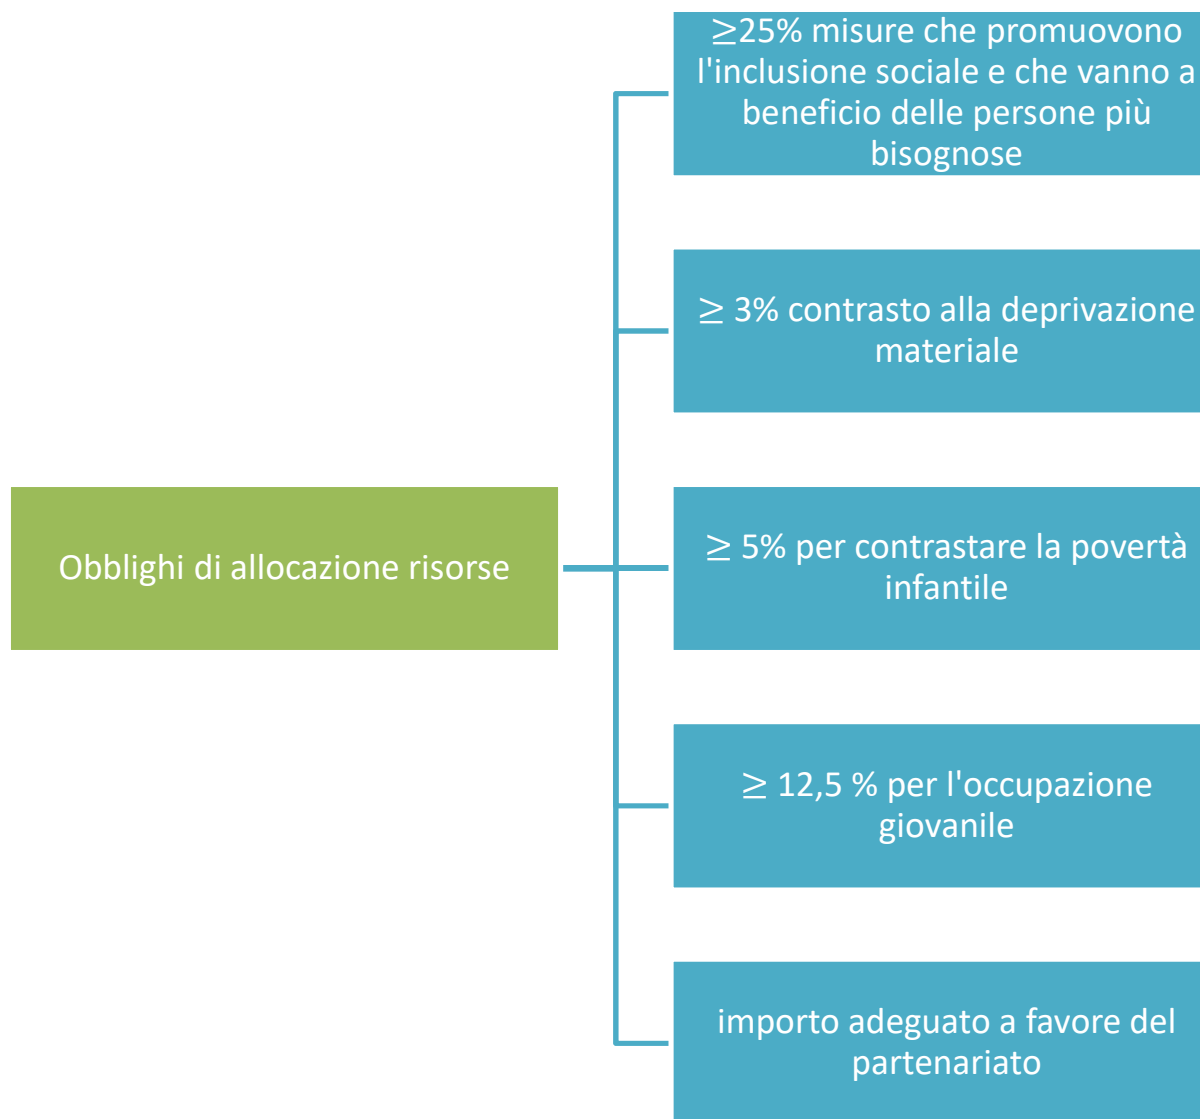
Obblighi di allocazione risorse

≥25% misure che promuovono l'inclusione sociale e che vanno a beneficio delle persone più bisognose

≥ 3% contrasto alla deprivazione materiale

≥ 5% per contrastare la povertà infantile

≥ 12,5 % per l'occupazione giovanile

importo adeguato a favore del partenariato